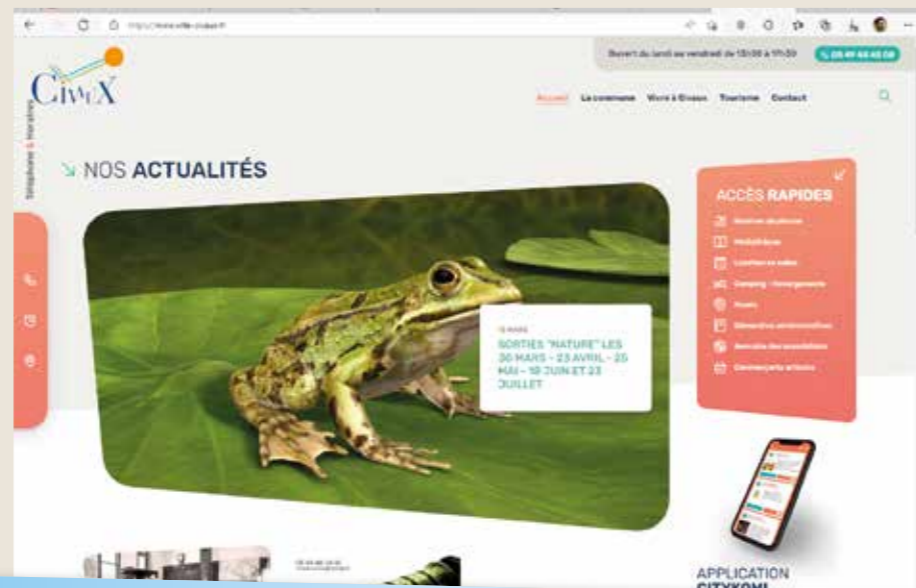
https://www.ville-civaux.fr

Ouvert du lundi au vendredi de 13h30 à 17h30

05 49 48 45 08

CIVAUX

Accueil La commune Vivre à Civaux Tourisme Contact

Téléphone & Horaires

NOS ACTUALITÉS

15 MARS

SORTIES "NATURE" LES 30 MARS - 23 AVRIL - 25 MAI - 18 JUIN ET 23 JUILLET

ACCÈS RAPIDES

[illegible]
Médiathèque
Location de salles
Camping - Hébergements
Musée
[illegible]
Annuaire des associations
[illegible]

APPLICATION CITYKOMI